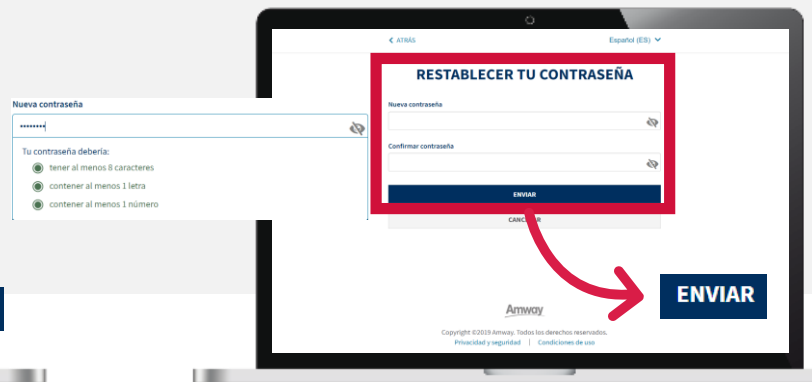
Nueva contraseña

••••••••

Tu contraseña debería:

tener al menos 8 caracteres

contener al menos 1 letra

contener al menos 1 número

< ATRÁS

Español (ES)

RESTABLECER TU CONTRASEÑA

Nueva contraseña

Confirmar contraseña

ENVIAR

CANCELAR

ENVIAR

Amway

Copyright ©2019 Amway. Todos los derechos reservados.

Privacidad y seguridad | Condiciones de uso